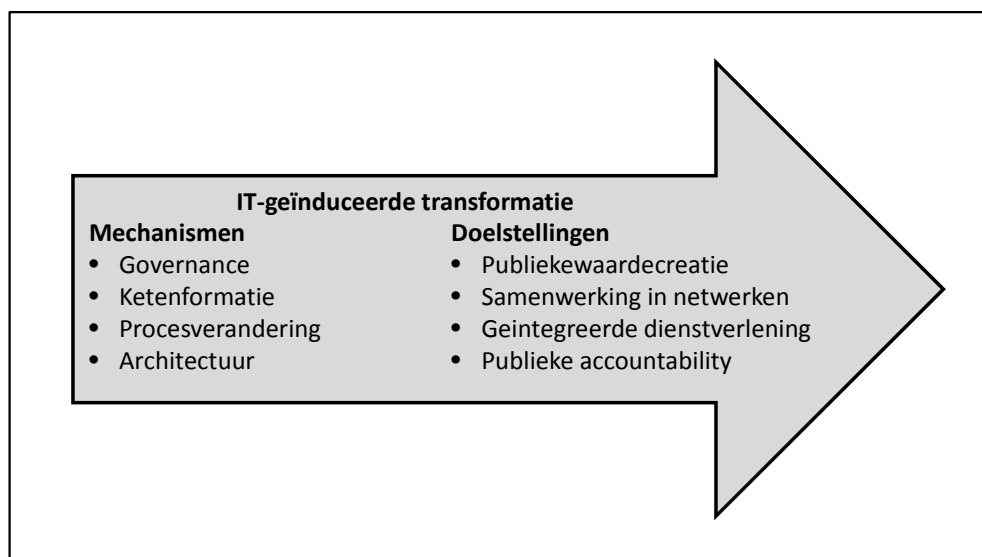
**IT-geïnduceerde transformatie**

**Mechanismen**
- Governance
- Ketenformatie
- Procesverandering
- Architectuur

**Doelstellingen**
- Publiekewaardecreatie
- Samenwerking in netwerken
- Geintegreerde dienstverlening
- Publieke accountability